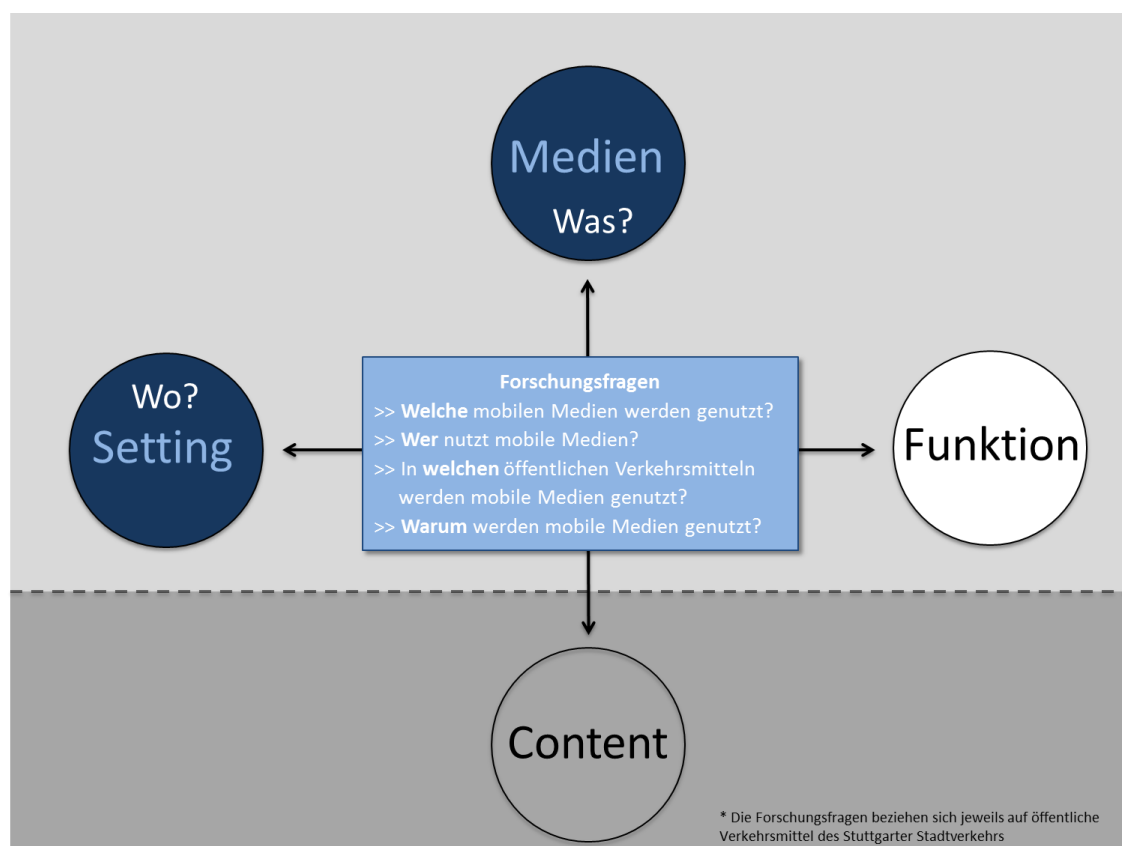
Medien
Was?

Wo?
Setting

Forschungsfragen
>> **Welche** mobilen Medien werden genutzt?
>> **Wer** nutzt mobile Medien?
>> In **welchen** öffentlichen Verkehrsmitteln werden mobile Medien genutzt?
>> **Warum** werden mobile Medien genutzt?

Funktion

Content

* Die Forschungsfragen beziehen sich jeweils auf öffentliche Verkehrsmittel des Stuttgarter Stadtverkehrs